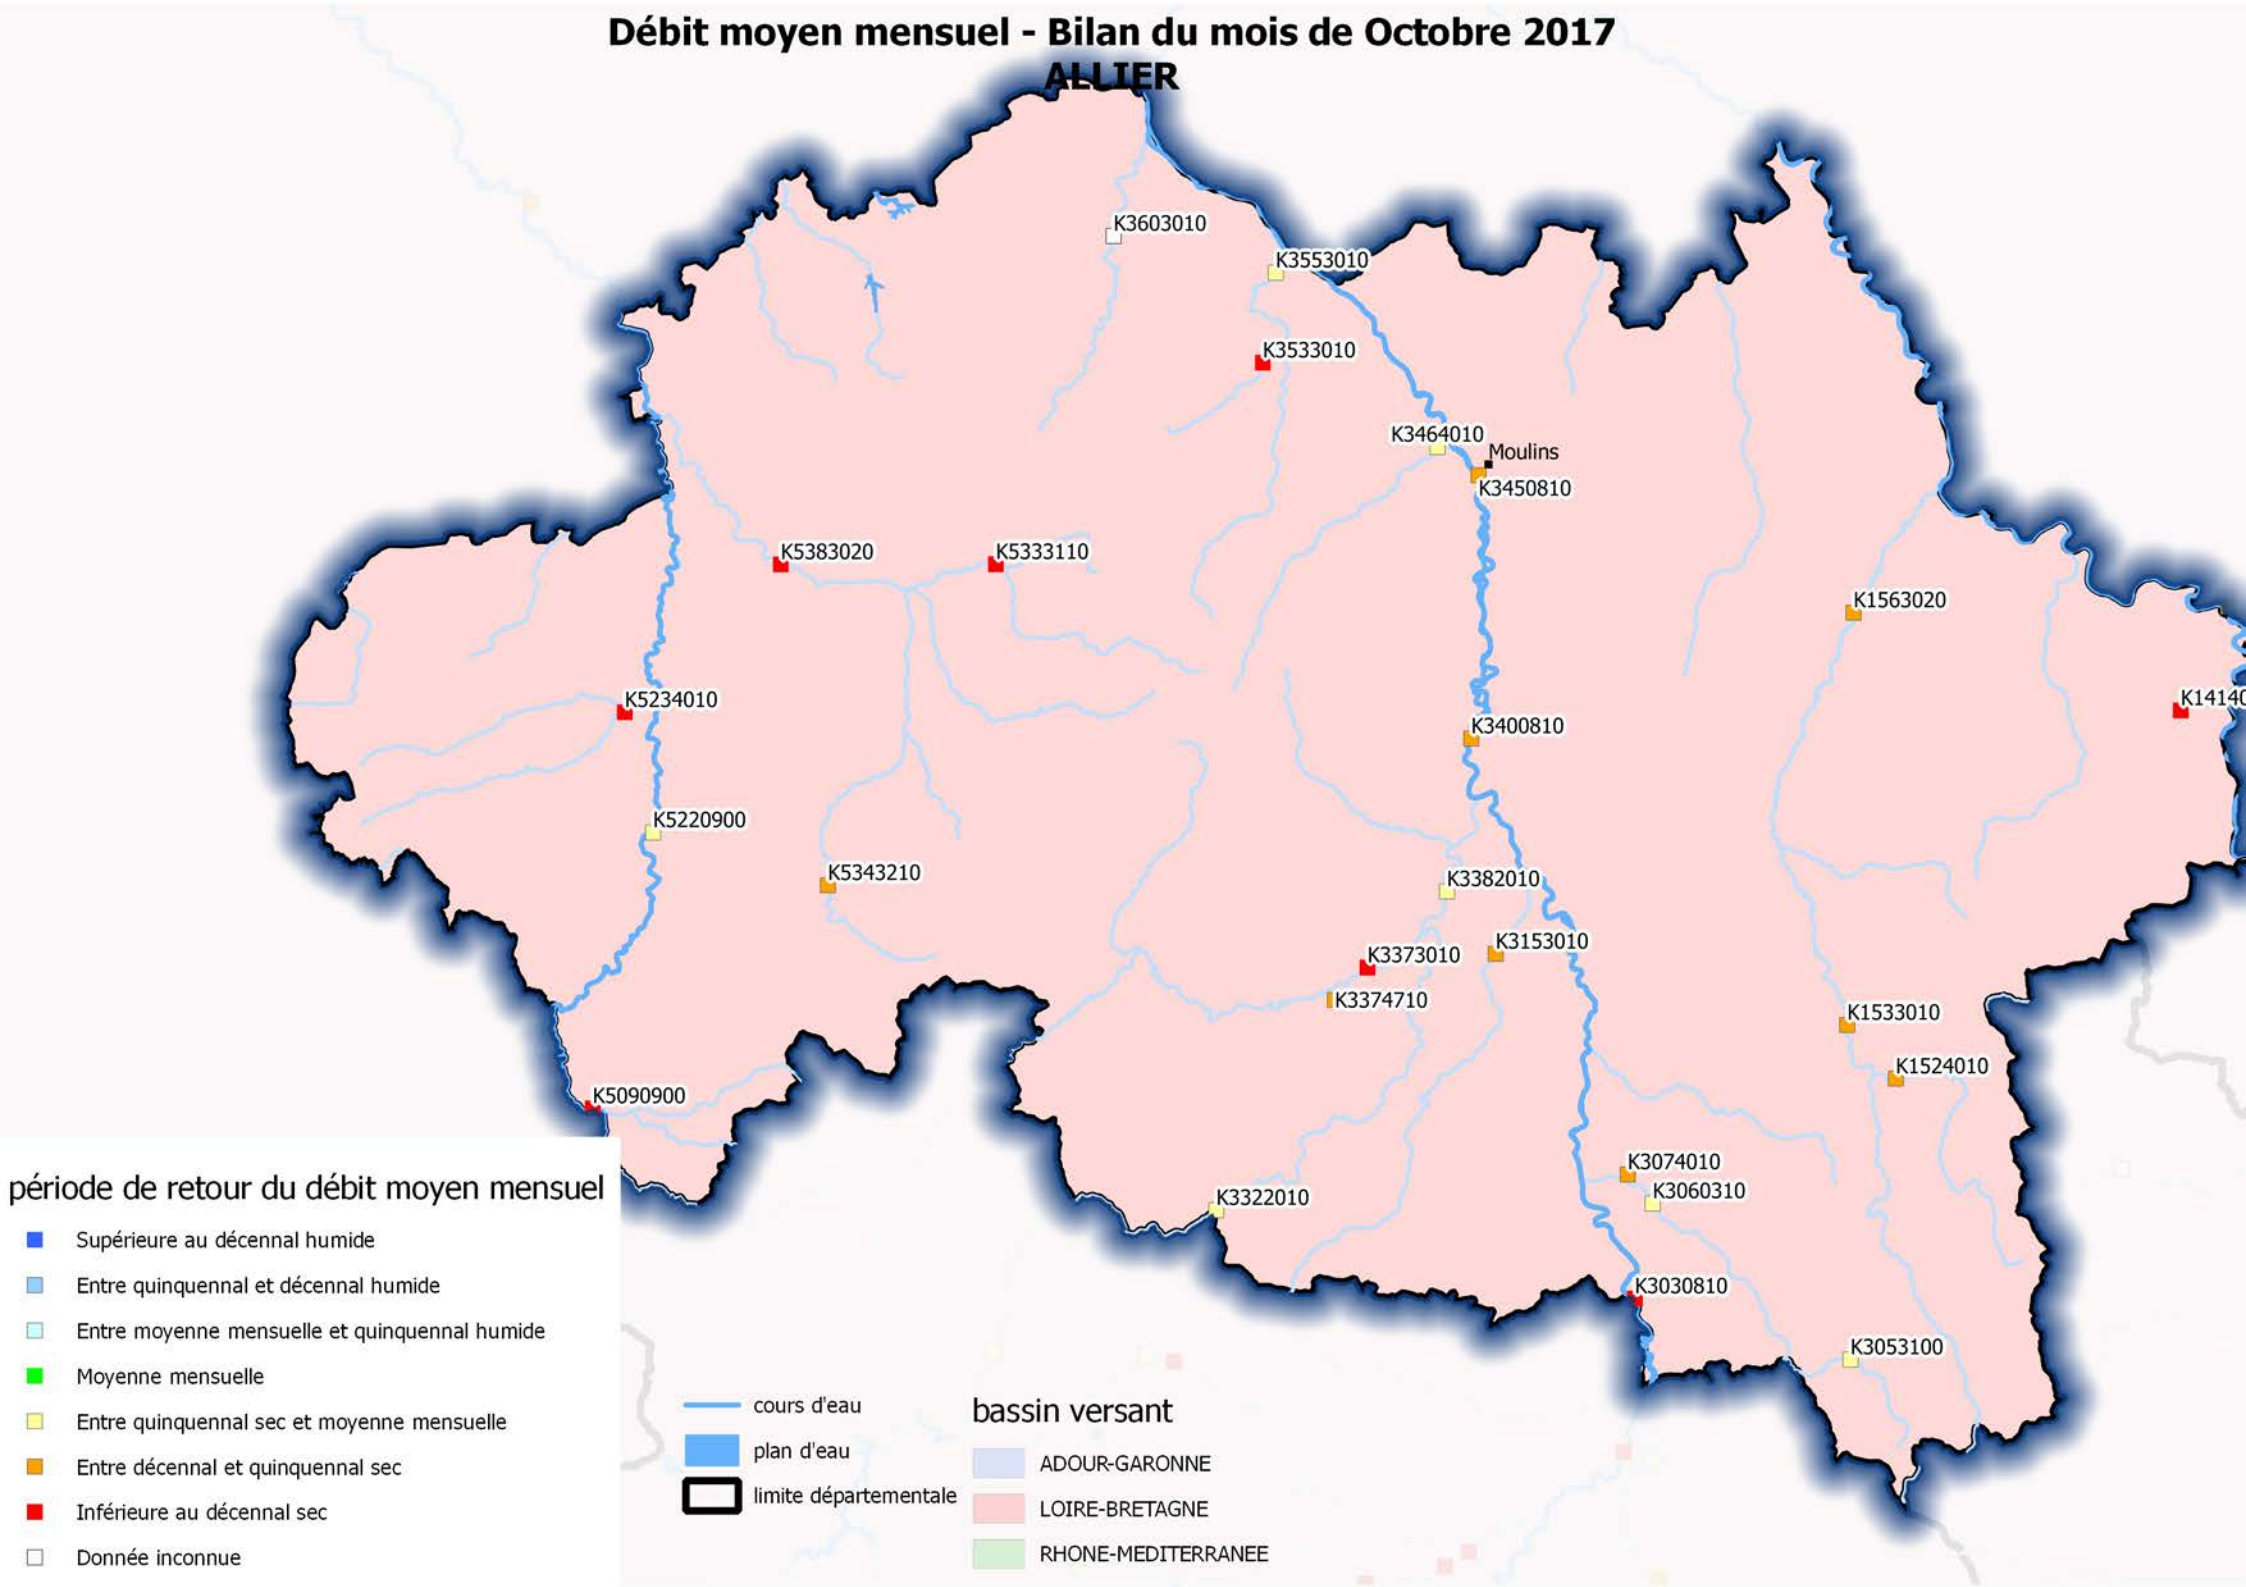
Débit moyen mensuel - Bilan du mois de Octobre 2017
ALLIER

K3603010
K3553010
K3533010
K3464010
Moulins
K3450810
K5383020
K5333110
K1563020
K5234010
K1414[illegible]
K3400810
K5220900
K5343210
K3382010
K3153010
K3373010
K3374710
K1533010
K1524010
K5090900
K3074010
K3060310
K3322010
K3030810
K3053100

période de retour du débit moyen mensuel
Supérieure au décennal humide
Entre quinquennal et décennal humide
Entre moyenne mensuelle et quinquennal humide
Moyenne mensuelle
Entre quinquennal sec et moyenne mensuelle
Entre décennal et quinquennal sec
Inférieure au décennal sec
Donnée inconnue

cours d'eau
plan d'eau
limite départementale

bassin versant
ADOUR-GARONNE
LOIRE-BRETAGNE
RHONE-MEDITERRANEE